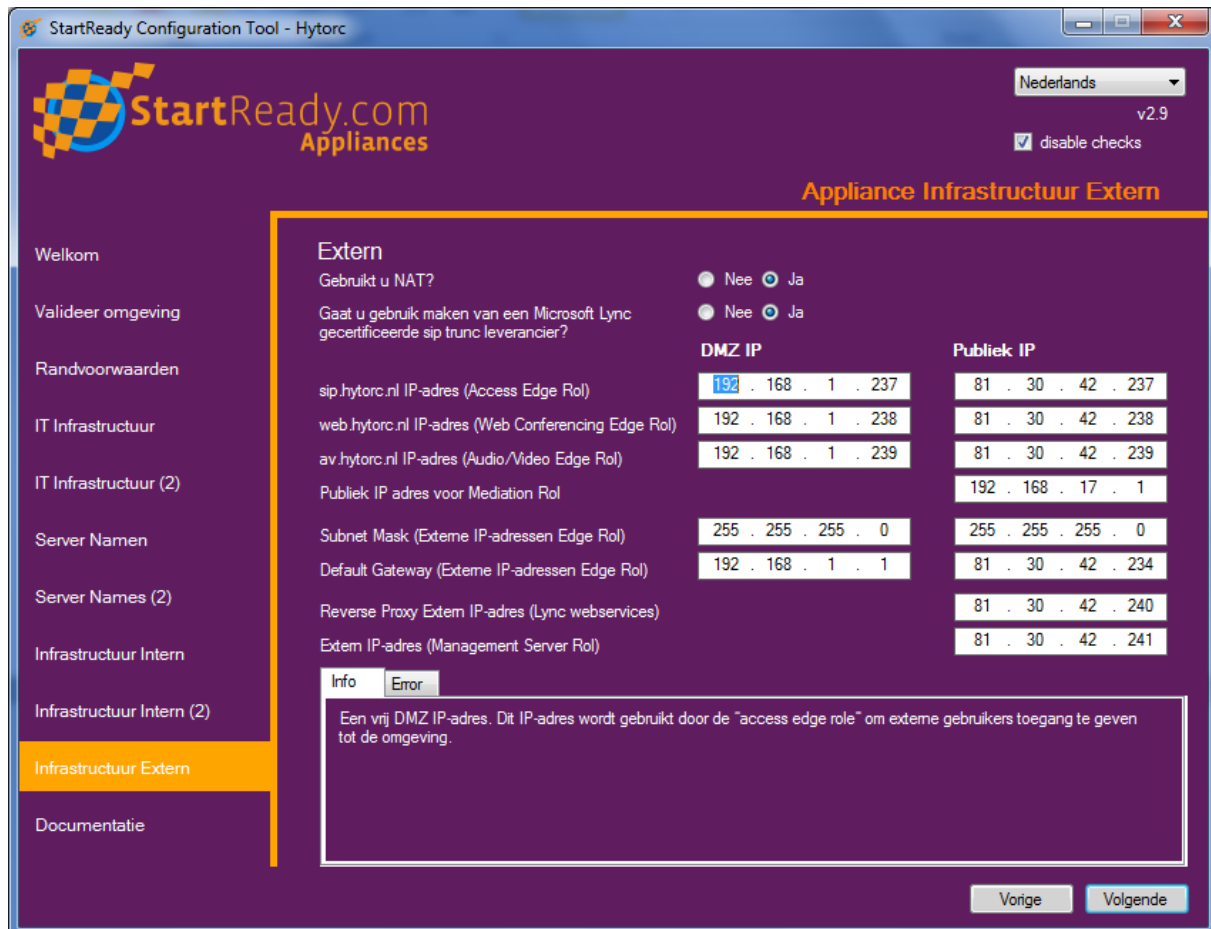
StartReady Configuration Tool - Hytorc

StartReady.com
Appliances

Nederlands
v2.9
disable checks

Appliance Infrastructuur Extern

Welkom
Valideer omgeving
Randvoorwaarden
IT Infrastructuur
IT Infrastructuur (2)
Server Namen
Server Names (2)
Infrastructuur Intern
Infrastructuur Intern (2)
Infrastructuur Extern
Documentatie

Extern

Gebruikt u NAT? Nee Ja

Gaat u gebruik maken van een Microsoft Lync gecertificeerde sip trunc leverancier? Nee Ja

| | DMZ IP | Publiek IP |
|---|---|---|
| sip.hytorc.nl IP-adres (Access Edge Rol) | 192 . 168 . 1 . 237 | 81 . 30 . 42 . 237 |
| web.hytorc.nl IP-adres (Web Conferencing Edge Rol) | 192 . 168 . 1 . 238 | 81 . 30 . 42 . 238 |
| av.hytorc.nl IP-adres (Audio/Video Edge Rol) | 192 . 168 . 1 . 239 | 81 . 30 . 42 . 239 |
| Publiek IP adres voor Mediation Rol | | 192 . 168 . 17 . 1 |
| Subnet Mask (Externe IP-adressen Edge Rol) | 255 . 255 . 255 . 0 | 255 . 255 . 255 . 0 |
| Default Gateway (Externe IP-adressen Edge Rol) | 192 . 168 . 1 . 1 | 81 . 30 . 42 . 234 |
| Reverse Proxy Extern IP-adres (Lync webservices) | | 81 . 30 . 42 . 240 |
| Extern IP-adres (Management Server Rol) | | 81 . 30 . 42 . 241 |

Info
Error

Een vrij DMZ IP-adres. Dit IP-adres wordt gebruikt door de "access edge role" om externe gebruikers toegang te geven tot de omgeving.

Vorige
Volgende